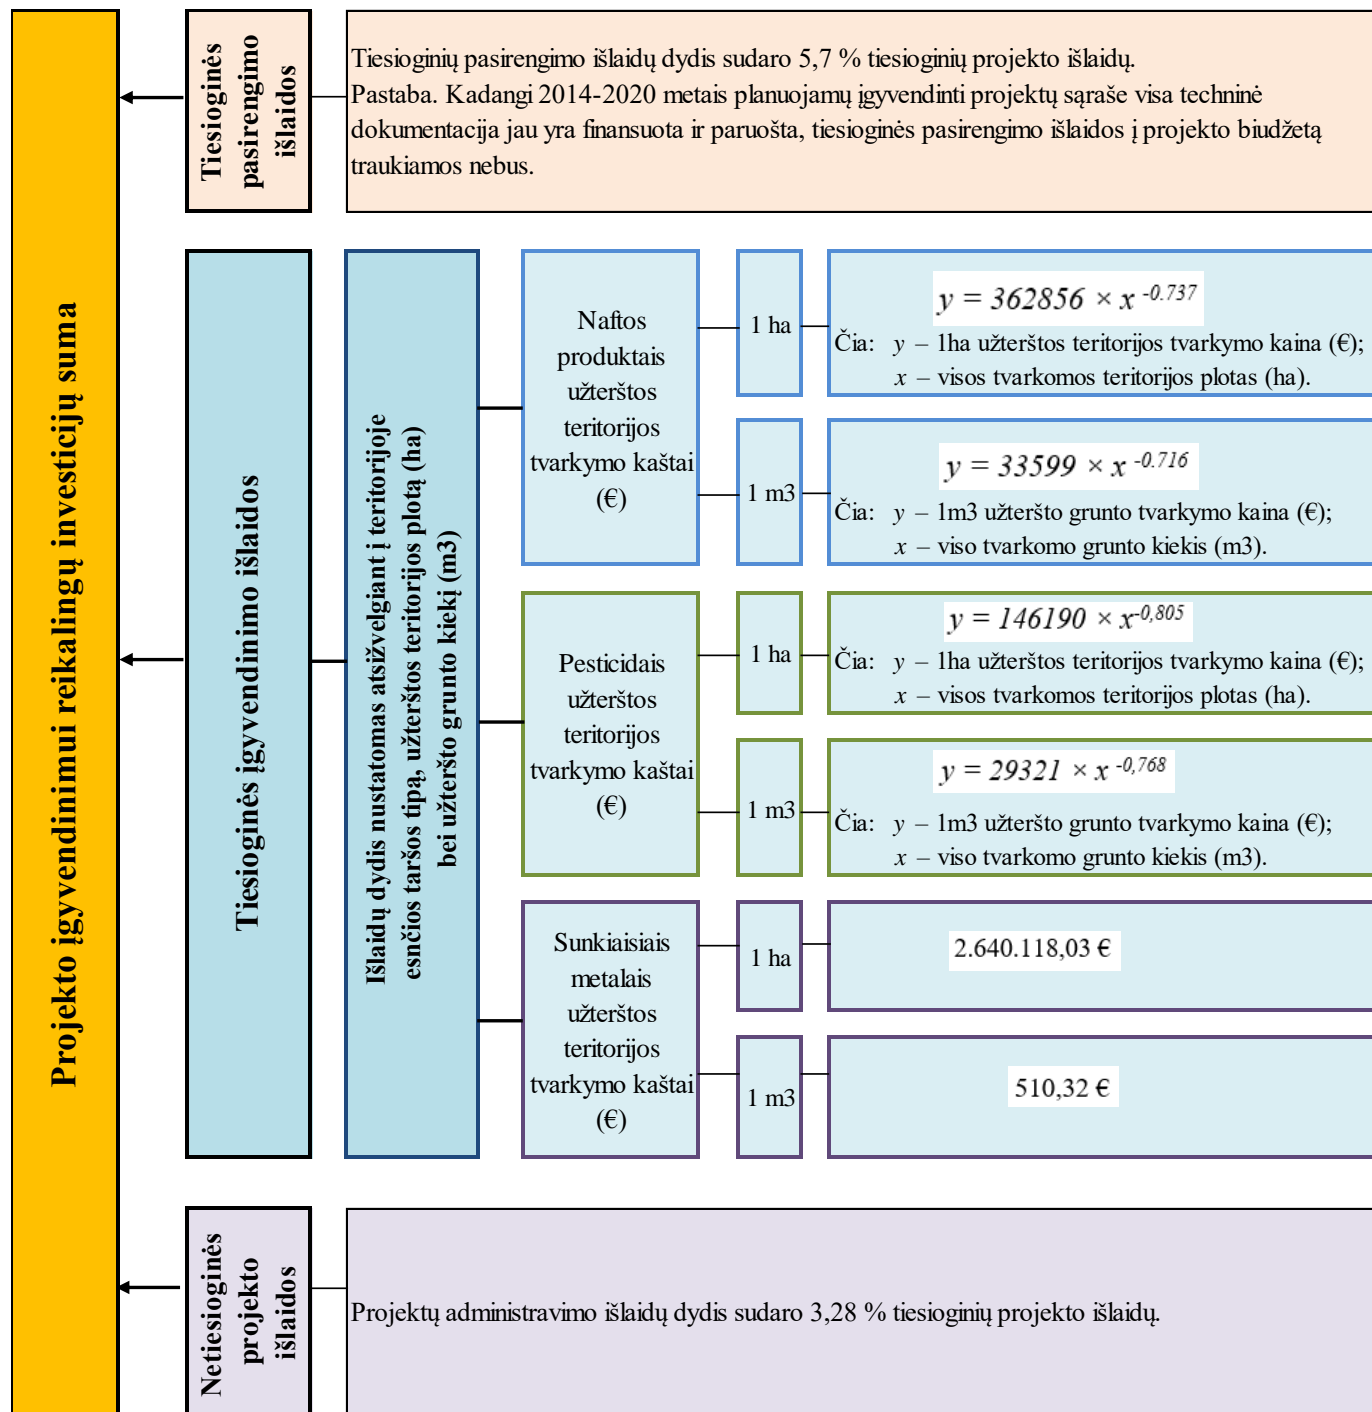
Projekto įgyvendinimui reikalingų investicijų suma

Tiesioginės pasirengimo išlaidos

Tiesioginių pasirengimo išlaidų dydis sudaro 5,7 % tiesioginių projekto išlaidų.
Pastaba. Kadangi 2014-2020 metais planuojamų įgyvendinti projektų sąraše visa techninė dokumentacija jau yra finansuota ir paruošta, tiesioginės pasirengimo išlaidos į projekto biudžetą traukiamos nebus.

Tiesioginės įgyvendinimo išlaidos

Išlaidų dydis nustatomas atsižvelgiant į teritorijoje esnčios taršos tipą, užterštos teritorijos plotą (ha) bei užteršto grunto kiekį (m3)

Naftos produktais užterštos teritorijos tvarkymo kaštai (€)

1 ha

$y = 362856 \times x^{-0.737}$
Čia: $y$ – 1ha užterštos teritorijos tvarkymo kaina (€);
$x$ – visos tvarkomos teritorijos plotas (ha).

1 m3

$y = 33599 \times x^{-0.716}$
Čia: $y$ – 1m3 užteršto grunto tvarkymo kaina (€);
$x$ – viso tvarkomo grunto kiekis (m3).

Pesticidais užterštos teritorijos tvarkymo kaštai (€)

1 ha

$y = 146190 \times x^{-0,805}$
Čia: $y$ – 1ha užterštos teritorijos tvarkymo kaina (€);
$x$ – visos tvarkomos teritorijos plotas (ha).

1 m3

$y = 29321 \times x^{-0,768}$
Čia: $y$ – 1m3 užteršto grunto tvarkymo kaina (€);
$x$ – viso tvarkomo grunto kiekis (m3).

Sunkiaisiais metalais užterštos teritorijos tvarkymo kaštai (€)

1 ha

2.640.118,03 €

1 m3

510,32 €

Netiesioginės projekto išlaidos

Projektų administravimo išlaidų dydis sudaro 3,28 % tiesioginių projekto išlaidų.